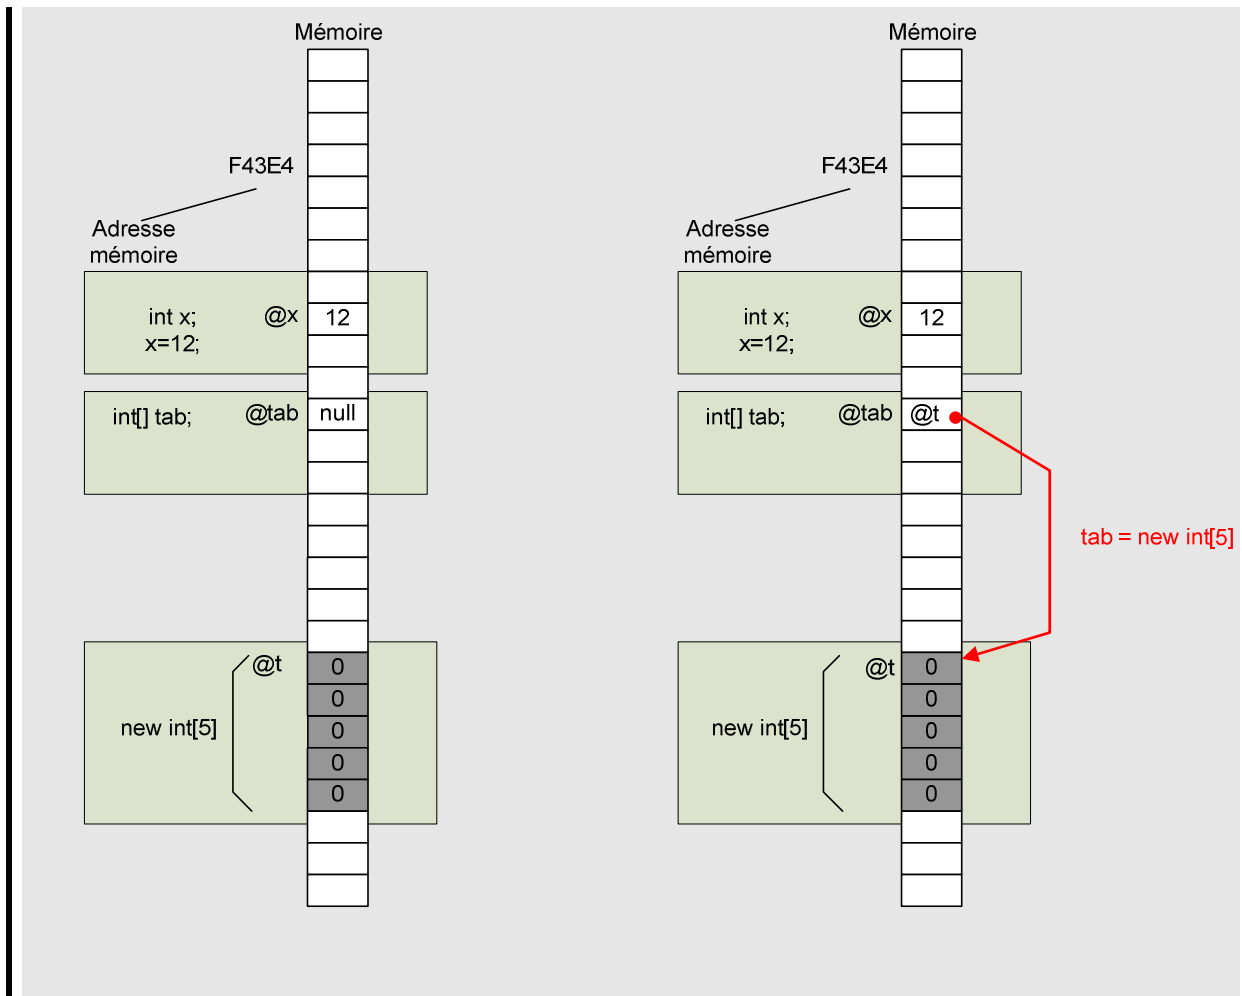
Mémoire

F43E4

Adresse mémoire

int x;
x=12;

@x

12

int[] tab;

@tab

null

@t

new int[5]

0
0
0
0
0

Mémoire

F43E4

Adresse mémoire

int x;
x=12;

@x

12

int[] tab;

@tab

@t

tab = new int[5]

@t

new int[5]

0
0
0
0
0